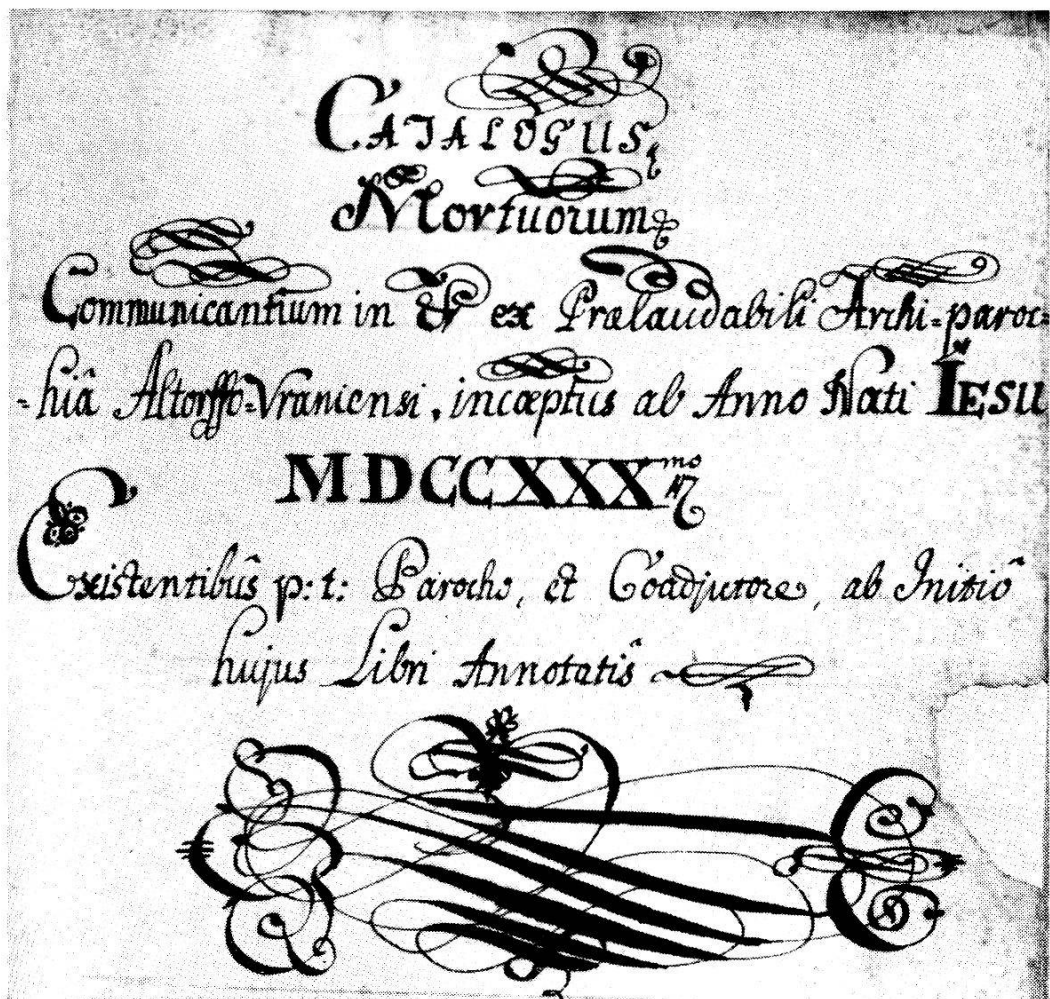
CATALOGUS,

Mortuorum

Communicantium in & ex Prælaudabili Archi-parochiâ Altorffo-Uraniensi, inceptus ab Anno Nati IESU

MDCCXXX$^{mo}$

Existentibus p: t: Parocho, et Coadjutore, ab Initio hujus Libri Annotatis